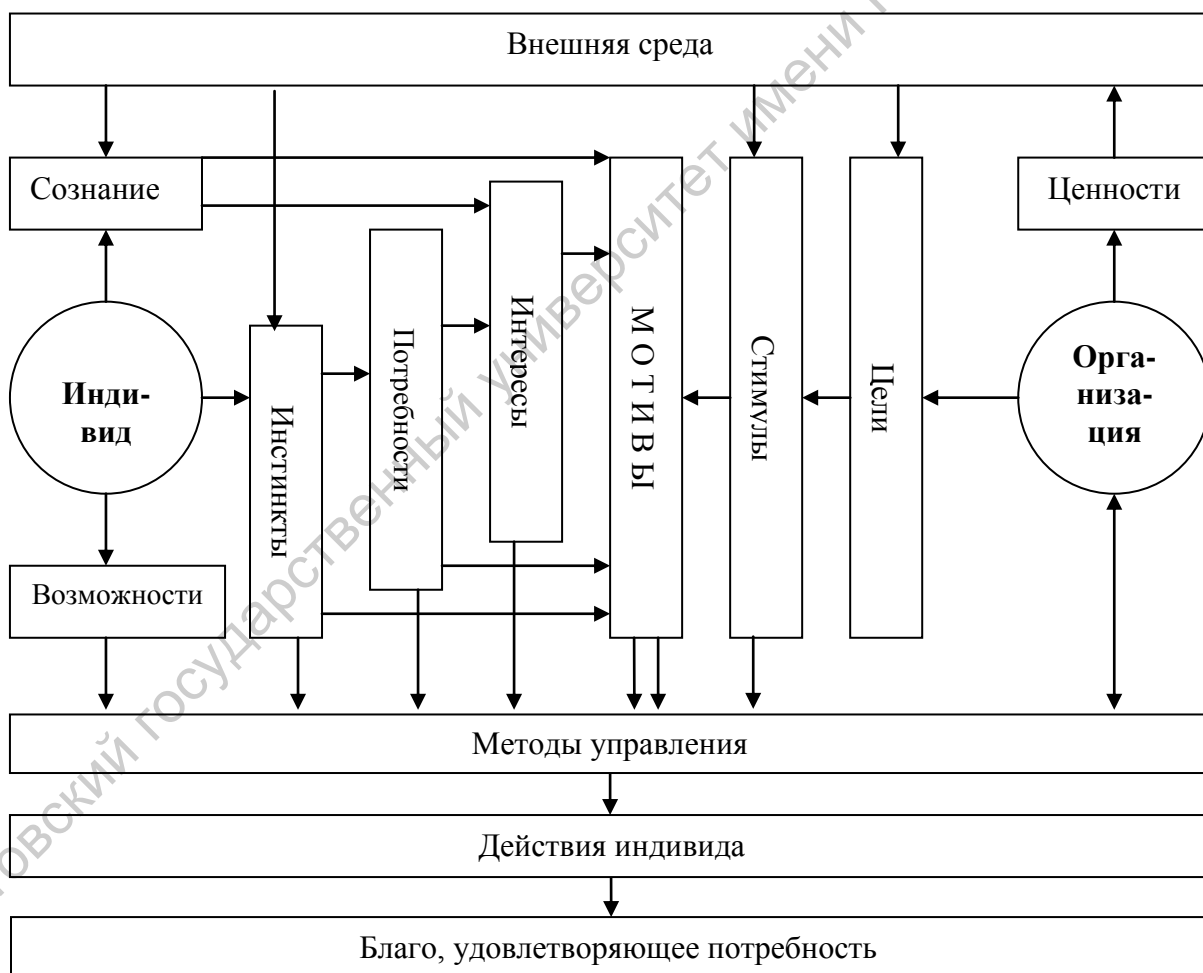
Внешняя среда

Сознание

Ценности

Индивид

Инстинкты

Потребности

Интересы

МОТИВЫ

Стимулы

Цели

Организация

Возможности

Методы управления

Действия индивида

Благо, удовлетворяющее потребность

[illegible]овский государственный университет имени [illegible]